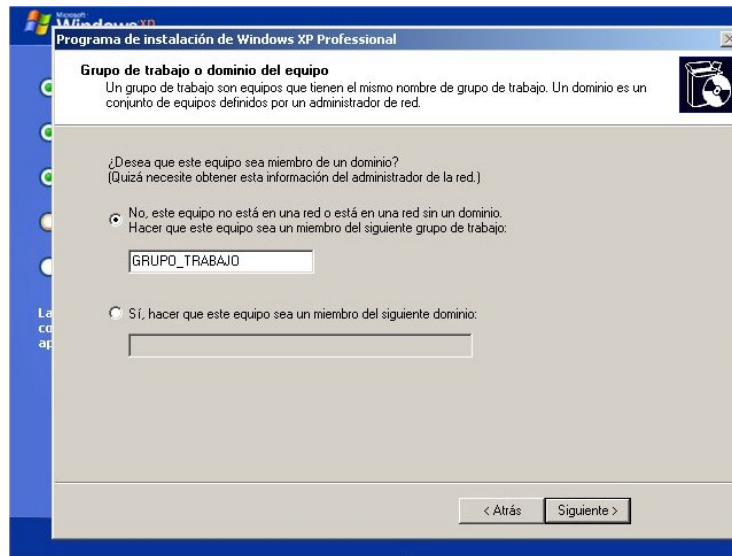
Microsoft Windows XP

Programa de instalación de Windows XP Professional

Grupo de trabajo o dominio del equipo

Un grupo de trabajo son equipos que tienen el mismo nombre de grupo de trabajo. Un dominio es un conjunto de equipos definidos por un administrador de red.

¿Desea que este equipo sea miembro de un dominio?
(Quizá necesite obtener esta información del administrador de la red.)

No, este equipo no está en una red o está en una red sin un dominio. Hacer que este equipo sea un miembro del siguiente grupo de trabajo:

GRUPO_TRABAJO

Sí, hacer que este equipo sea un miembro del siguiente dominio:

La
co
ap

< Atrás

Siguiente >